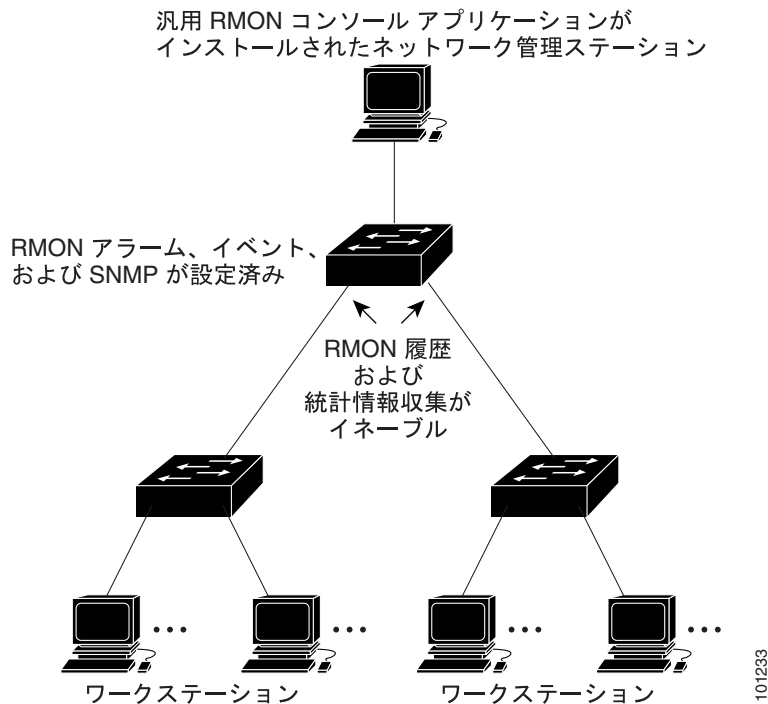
汎用 RMON コンソール アプリケーションが
インストールされたネットワーク管理ステーション

RMON アラーム、イベント、
および SNMP が設定済み

RMON 履歴
および
統計情報収集が
イネーブル

...

...

...

...

ワークステーション

ワークステーション

101233